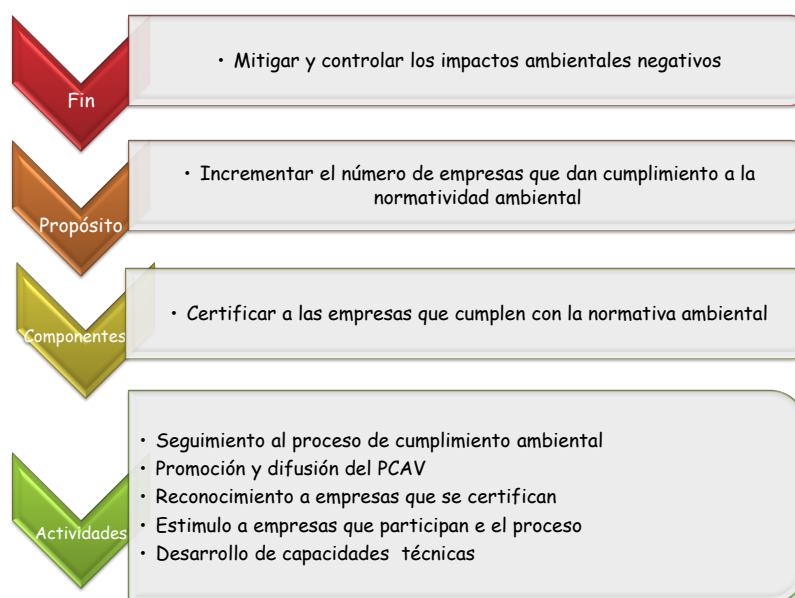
Fin

• Mitigar y controlar los impactos ambientales negativos

Propósito

• Incrementar el número de empresas que dan cumplimiento a la normatividad ambiental

Componentes

• Certificar a las empresas que cumplen con la normativa ambiental

Actividades

• Seguimiento al proceso de cumplimiento ambiental
• Promoción y difusión del PCAV
• Reconocimiento a empresas que se certifican
• Estimulo a empresas que participan e el proceso
• Desarrollo de capacidades técnicas